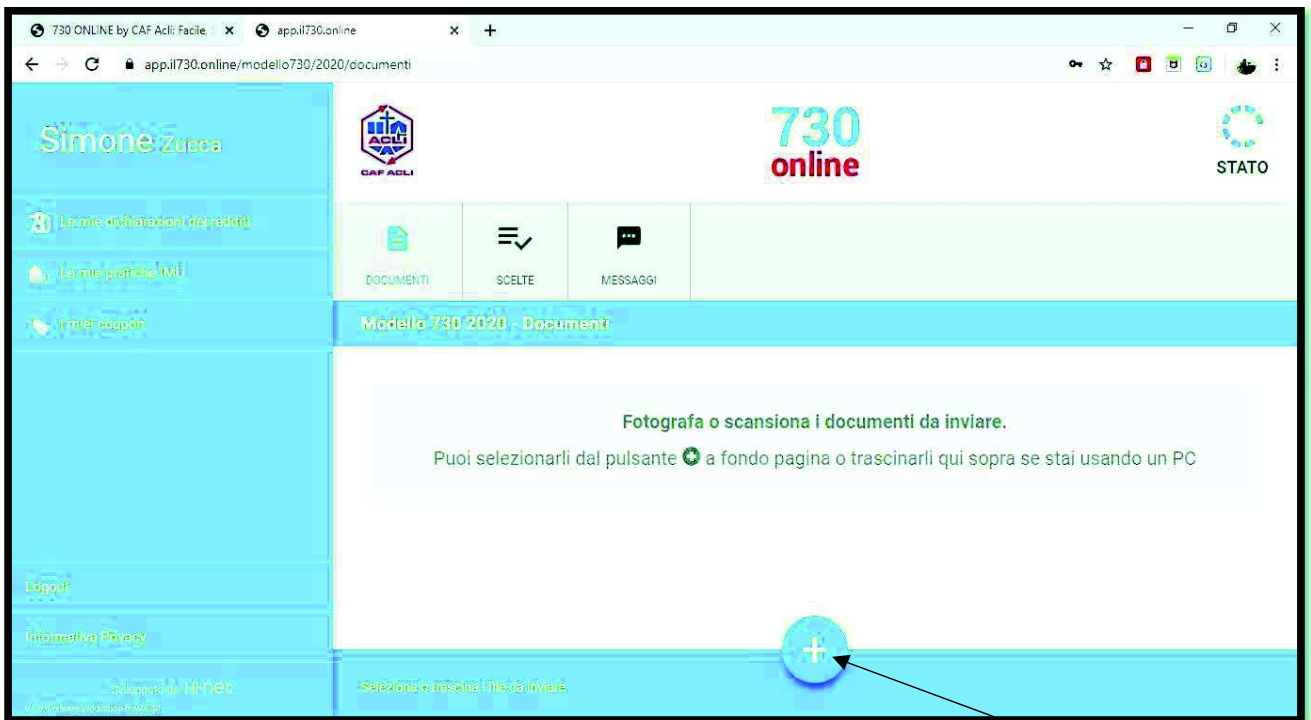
730 ONLINE by CAF Acli: Facile, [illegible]
app.il730.online
app.il730.online/modello730/2020/documenti

Simone Zucca

Le mie dichiarazioni dei redditi
Le mie pratiche IMU
I miei coupon

Logout
Informativa Privacy
Sviluppato da Hi-nec
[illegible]

ACLI
CAF ACLI

730
online

STATO

DOCUMENTI
SCELTE
MESSAGGI

Modello 730 2020 - Documenti

Fotografa o scansiona i documenti da inviare.
Puoi selezionarli dal pulsante a fondo pagina o trascinarli qui sopra se stai usando un PC

+

Seleziona o trascina i file da inviare